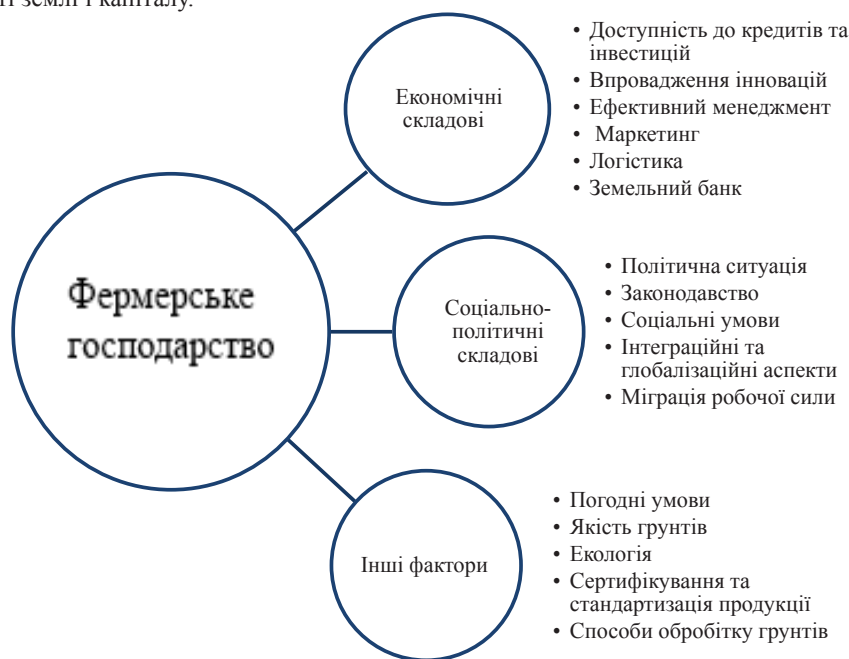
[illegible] землі і капіталу.

Фермерське господарство

Економічні складові

• Доступність до кредитів та інвестицій
• Впровадження інновацій
• Ефективний менеджмент
• Маркетинг
• Логістика
• Земельний банк

Соціально-політичні складові

• Політична ситуація
• Законодавство
• Соціальні умови
• Інтеграційні та глобалізаційні аспекти
• Міграція робочої сили

Інші фактори

• Погодні умови
• Якість грунтів
• Екологія
• Сертифікування та стандартизація продукції
• Способи обробітку грунтів